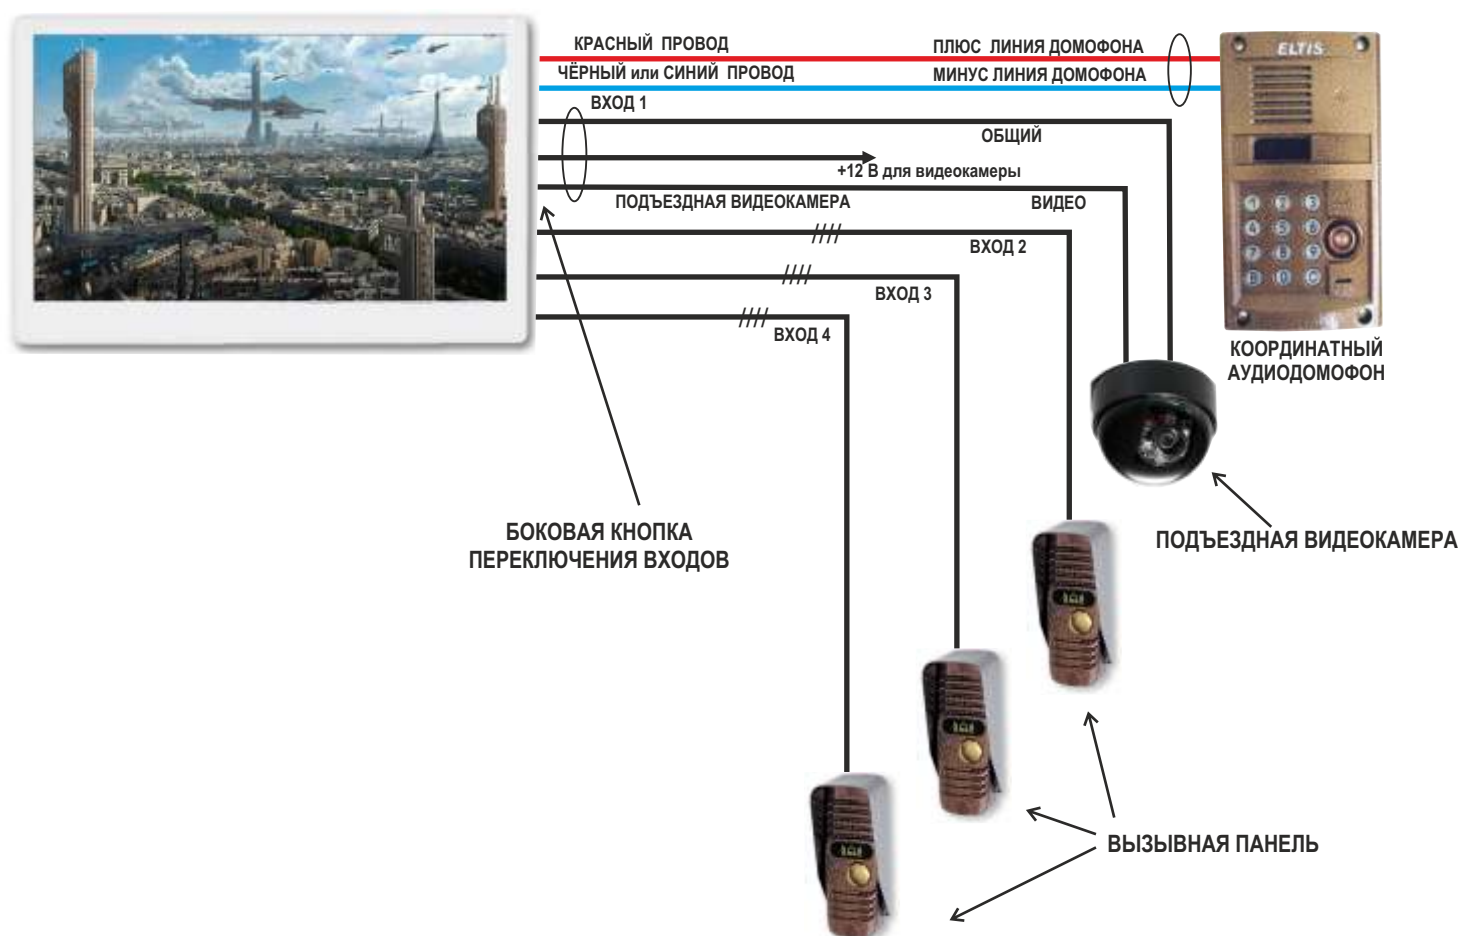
КРАСНЫЙ ПРОВОД
ПЛЮС ЛИНИЯ ДОМОФОНА
ЧЁРНЫЙ или СИНИЙ ПРОВОД
МИНУС ЛИНИЯ ДОМОФОНА
ELTIS
ВХОД 1
ОБЩИЙ
+12 В для видеокамеры
ПОДЪЕЗДНАЯ ВИДЕОКАМЕРА
ВИДЕО
ВХОД 2
ВХОД 3
ВХОД 4
КООРДИНАТНЫЙ АУДИОДОМОФОН
БОКОВАЯ КНОПКА ПЕРЕКЛЮЧЕНИЯ ВХОДОВ
ПОДЪЕЗДНАЯ ВИДЕОКАМЕРА
ВЫЗЫВНАЯ ПАНЕЛЬ